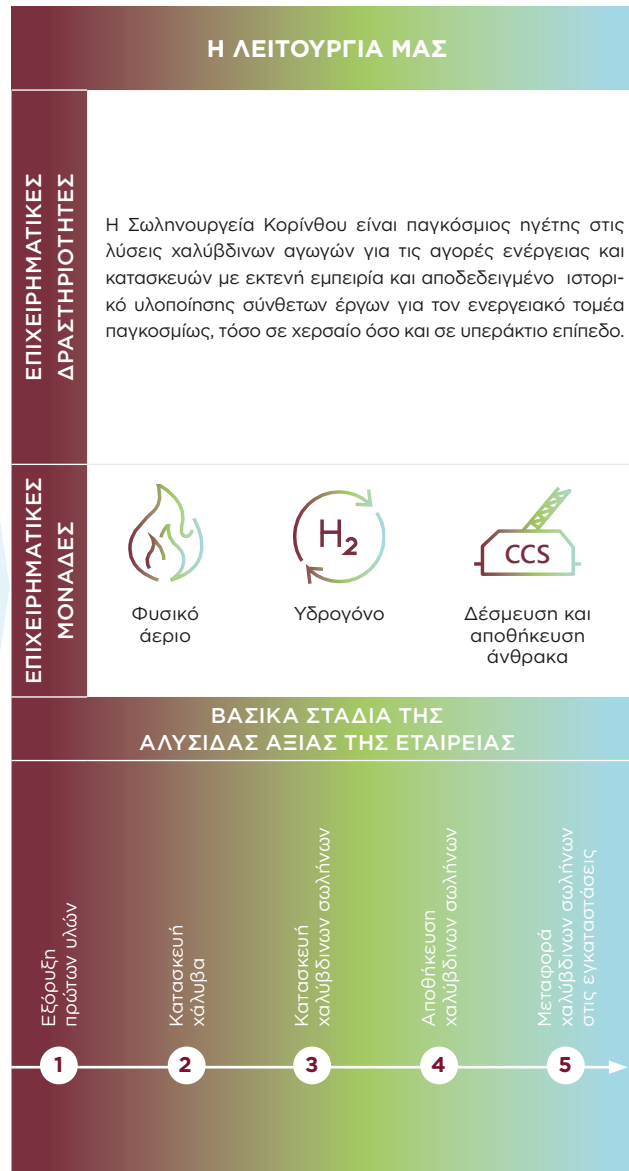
Η ΛΕΙΤΟΥΡΓΙΑ ΜΑΣ

ΕΠΙΧΕΙΡΗΜΑΤΙΚΕΣ ΔΡΑΣΤΗΡΙΟΤΗΤΕΣ

Η Σωληνουργεία Κορίνθου είναι παγκόσμιος ηγέτης στις λύσεις χαλύβδινων αγωγών για τις αγορές ενέργειας και κατασκευών με εκτενή εμπειρία και αποδεδειγμένο ιστορικό υλοποίησης σύνθετων έργων για τον ενεργειακό τομέα παγκοσμίως, τόσο σε χερσαίο όσο και σε υπεράκτιο επίπεδο.

ΕΠΙΧΕΙΡΗΜΑΤΙΚΕΣ ΜΟΝΑΔΕΣ

Φυσικό αέριο

$H_2$

Υδρογόνο

CCS

Δέσμευση και αποθήκευση άνθρακα

ΒΑΣΙΚΑ ΣΤΑΔΙΑ ΤΗΣ ΑΛΥΣΙΔΑΣ ΑΞΙΑΣ ΤΗΣ ΕΤΑΙΡΕΙΑΣ

Εξόρυξη πρώτων υλών

1

Κατασκευή χάλυβα

2

Κατασκευή χαλύβδινων σωλήνων

3

Αποθήκευση χαλύβδινων σωλήνων

4

Μεταφορά χαλύβδινων σωλήνων στις εγκαταστάσεις

5